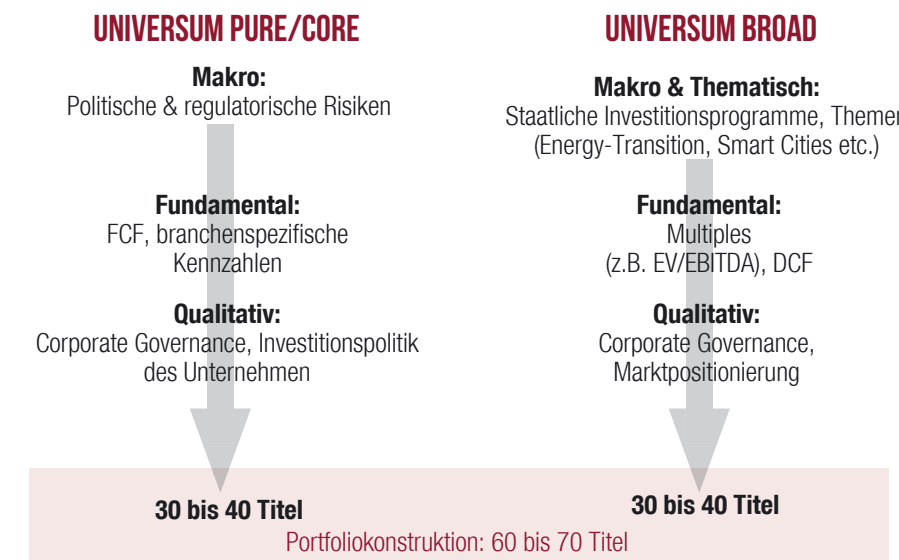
UNIVERSUM PURE/CORE

Makro:
Politische & regulatorische Risiken

Fundamental:
FCF, branchenspezifische Kennzahlen

Qualitativ:
Corporate Governance, Investitionspolitik des Unternehmen

30 bis 40 Titel

UNIVERSUM BROAD

Makro & Thematisch:
Staatliche Investitionsprogramme, Themen (Energy-Transition, Smart Cities etc.)

Fundamental:
Multiples (z.B. EV/EBITDA), DCF

Qualitativ:
Corporate Governance, Marktpositionierung

30 bis 40 Titel

Portfoliokonstruktion: 60 bis 70 Titel